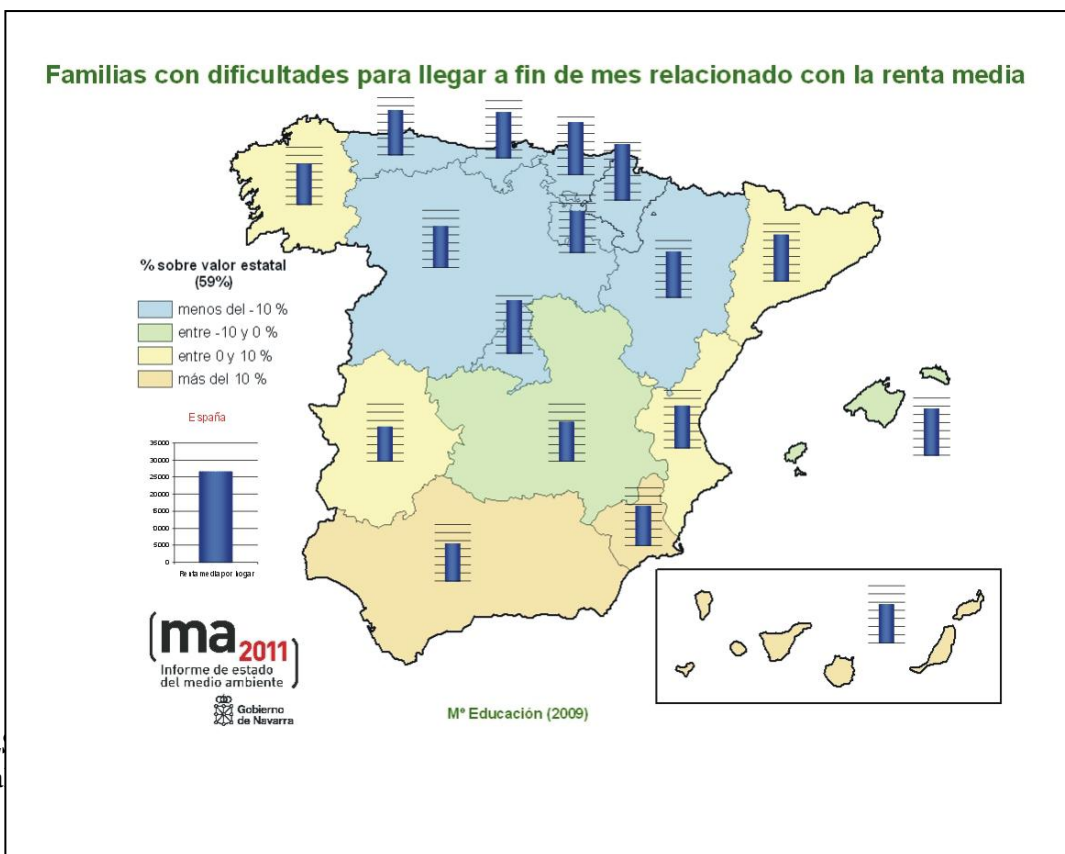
Familias con dificultades para llegar a fin de mes relacionado con la renta media

% sobre valor estatal (59%)

menos del -10 %
entre -10 y 0 %
entre 0 y 10 %
más del 10 %

España

35000
30000
25000
20000
15000
10000
5000
0

Renta media por hogar

ma2011
Informe de estado del medio ambiente

Gobierno de Navarra

Mº Educación (2009)